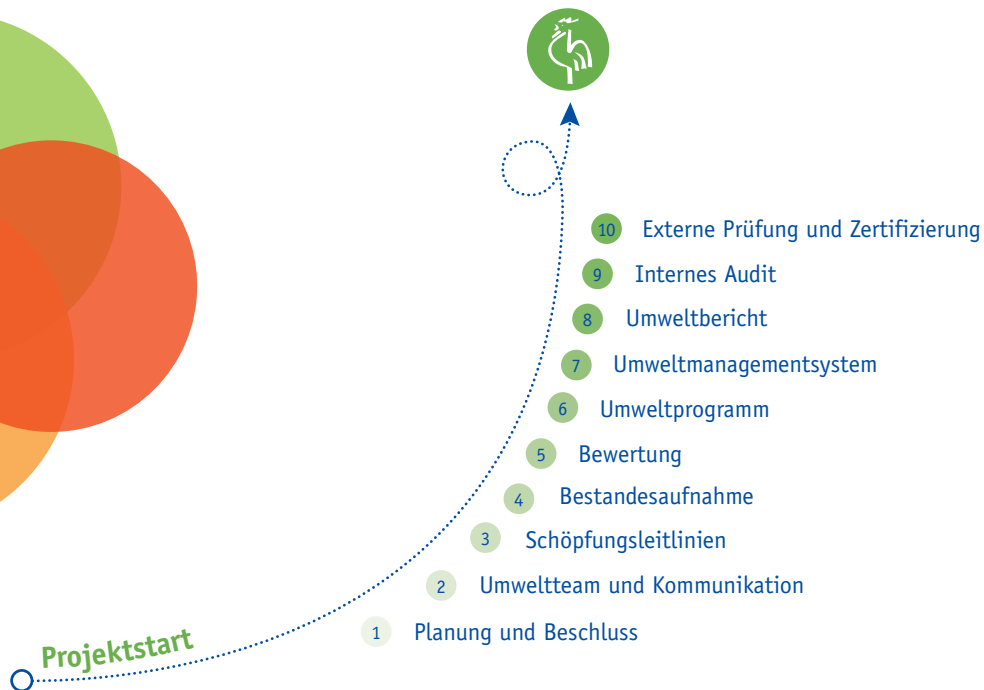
10 Externe Prüfung und Zertifizierung

9 Internes Audit

8 Umweltbericht

7 Umweltmanagementsystem

6 Umweltprogramm

5 Bewertung

4 Bestandesaufnahme

3 Schöpfungsleitlinien

2 Umweltteam und Kommunikation

1 Planung und Beschluss

Projektstart